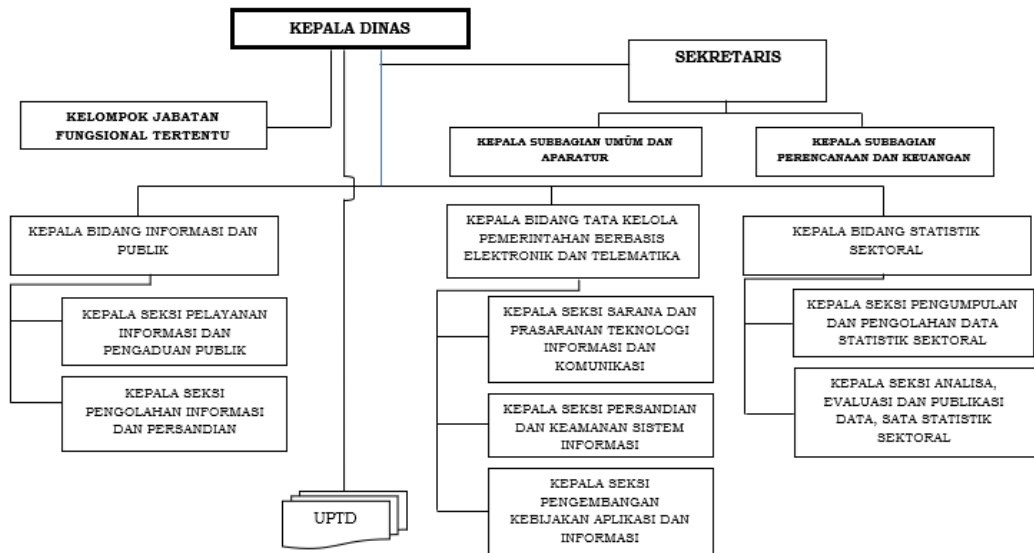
KEPALA DINAS

SEKRETARIS

KELOMPOK JABATAN FUNGSIONAL TERTENTU

KEPALA SUBBAGIAN UMUM DAN APARATUR

KEPALA SUBBAGIAN PERENCANAAN DAN KEUANGAN

KEPALA BIDANG INFORMASI DAN PUBLIK

KEPALA SEKSI PELAYANAN INFORMASI DAN PENGADUAN PUBLIK

KEPALA SEKSI PENGOLAHAN INFORMASI DAN PERSANDIAN

KEPALA BIDANG TATA KELOLA PEMERINTAHAN BERBASIS ELEKTRONIK DAN TELEMATIKA

KEPALA SEKSI SARANA DAN PRASARANAN TEKNOLOGI INFORMASI DAN KOMUNIKASI

KEPALA SEKSI PERSANDIAN DAN KEAMANAN SISTEM INFORMASI

KEPALA SEKSI PENGEMBANGAN KEBIJAKAN APLIKASI DAN INFORMASI

KEPALA BIDANG STATISTIK SEKTORAL

KEPALA SEKSI PENGUMPULAN DAN PENGOLAHAN DATA STATISTIK SEKTORAL

KEPALA SEKSI ANALISA, EVALUASI DAN PUBLIKASI DATA, SATA STATISTIK SEKTORAL

UPTD